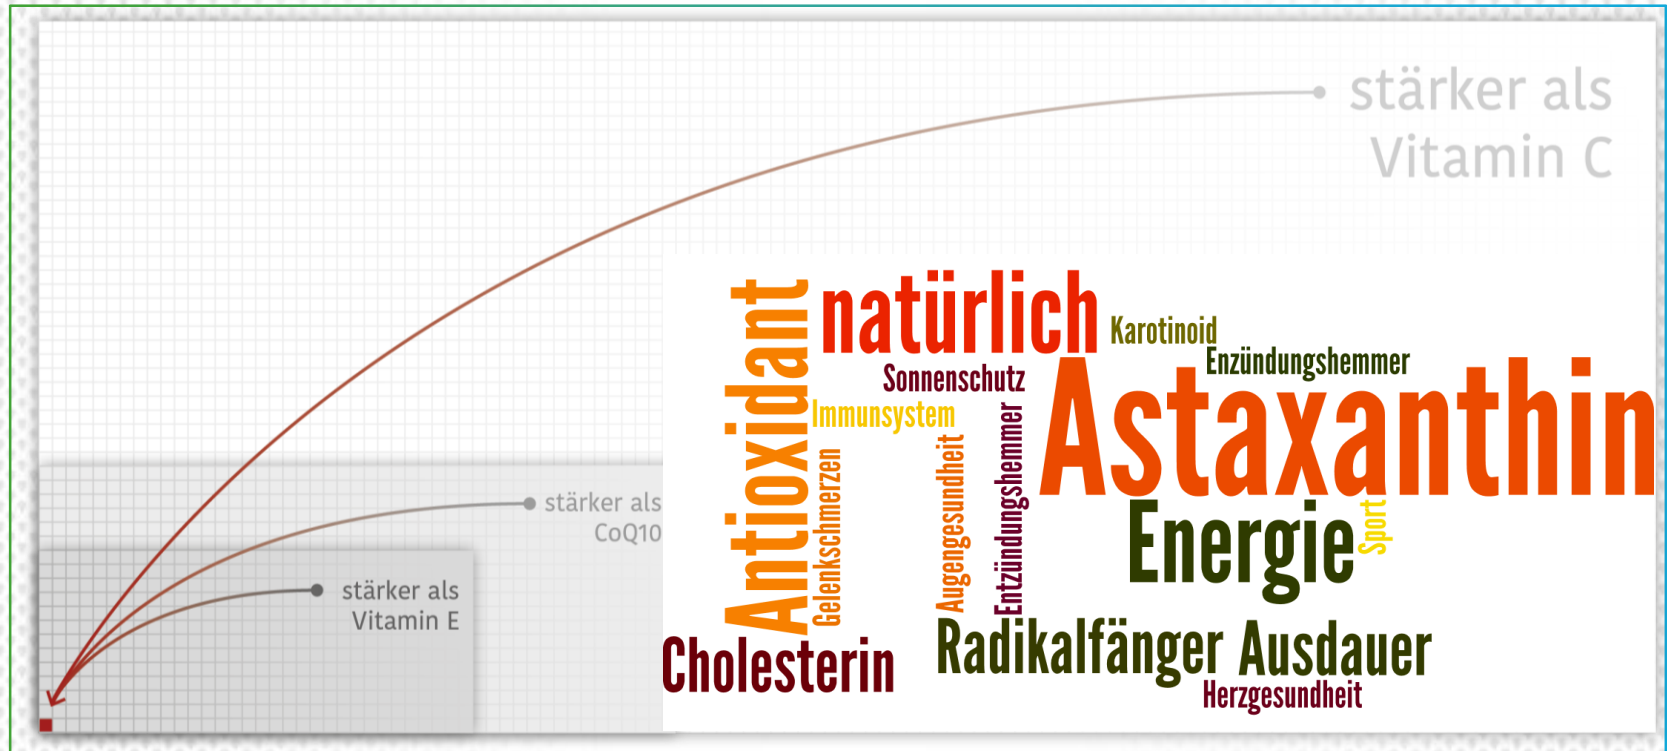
stärker als Vitamin C

stärker als CoQ10

stärker als Vitamin E

Antioxidant
natürlich
Karotinoid
Enzündungshemmer
Sonnenschutz
Immunsystem
Astaxanthin
Gelenkschmerzen
Augengesundheit
Entzündungshemmer
Energie
Sport
Cholesterin
Radikalfänger
Ausdauer
Herzgesundheit